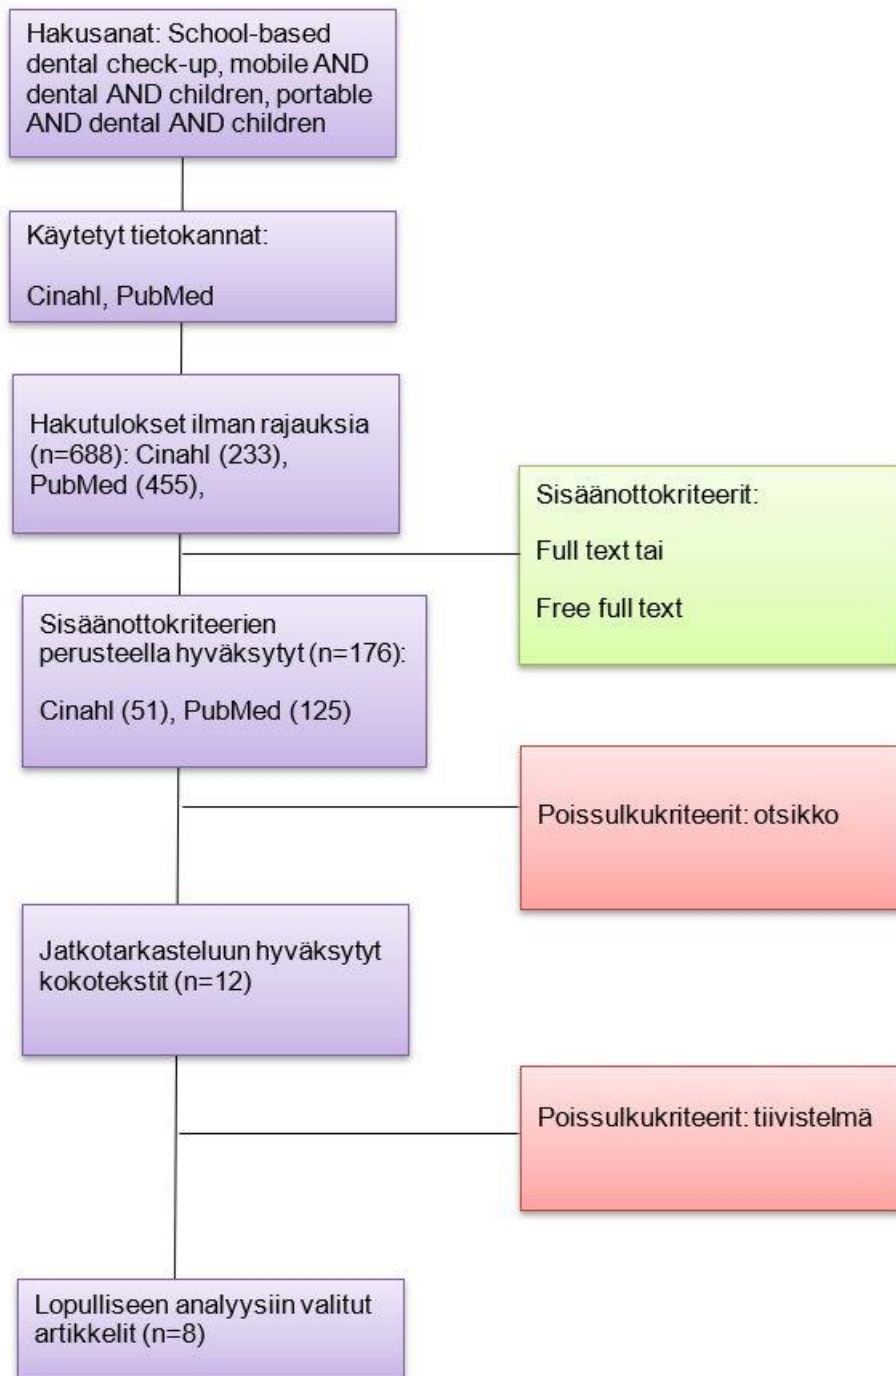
Hakusanat: School-based dental check-up, mobile AND dental AND children, portable AND dental AND children

Käytetyt tietokannat:

Cinahl, PubMed

Hakutulokset ilman rajauksia (n=688): Cinahl (233), PubMed (455),

Sisäänottokriteerit:

Full text tai

Free full text

Sisäänottokriteerien perusteella hyväksytyt (n=176):

Cinahl (51), PubMed (125)

Poissulkukriteerit: otsikko

Jatkotarkasteluun hyväksytyt kokotekstit (n=12)

Poissulkukriteerit: tiivistelmä

Lopulliseen analyysiin valitut artikkelit (n=8)